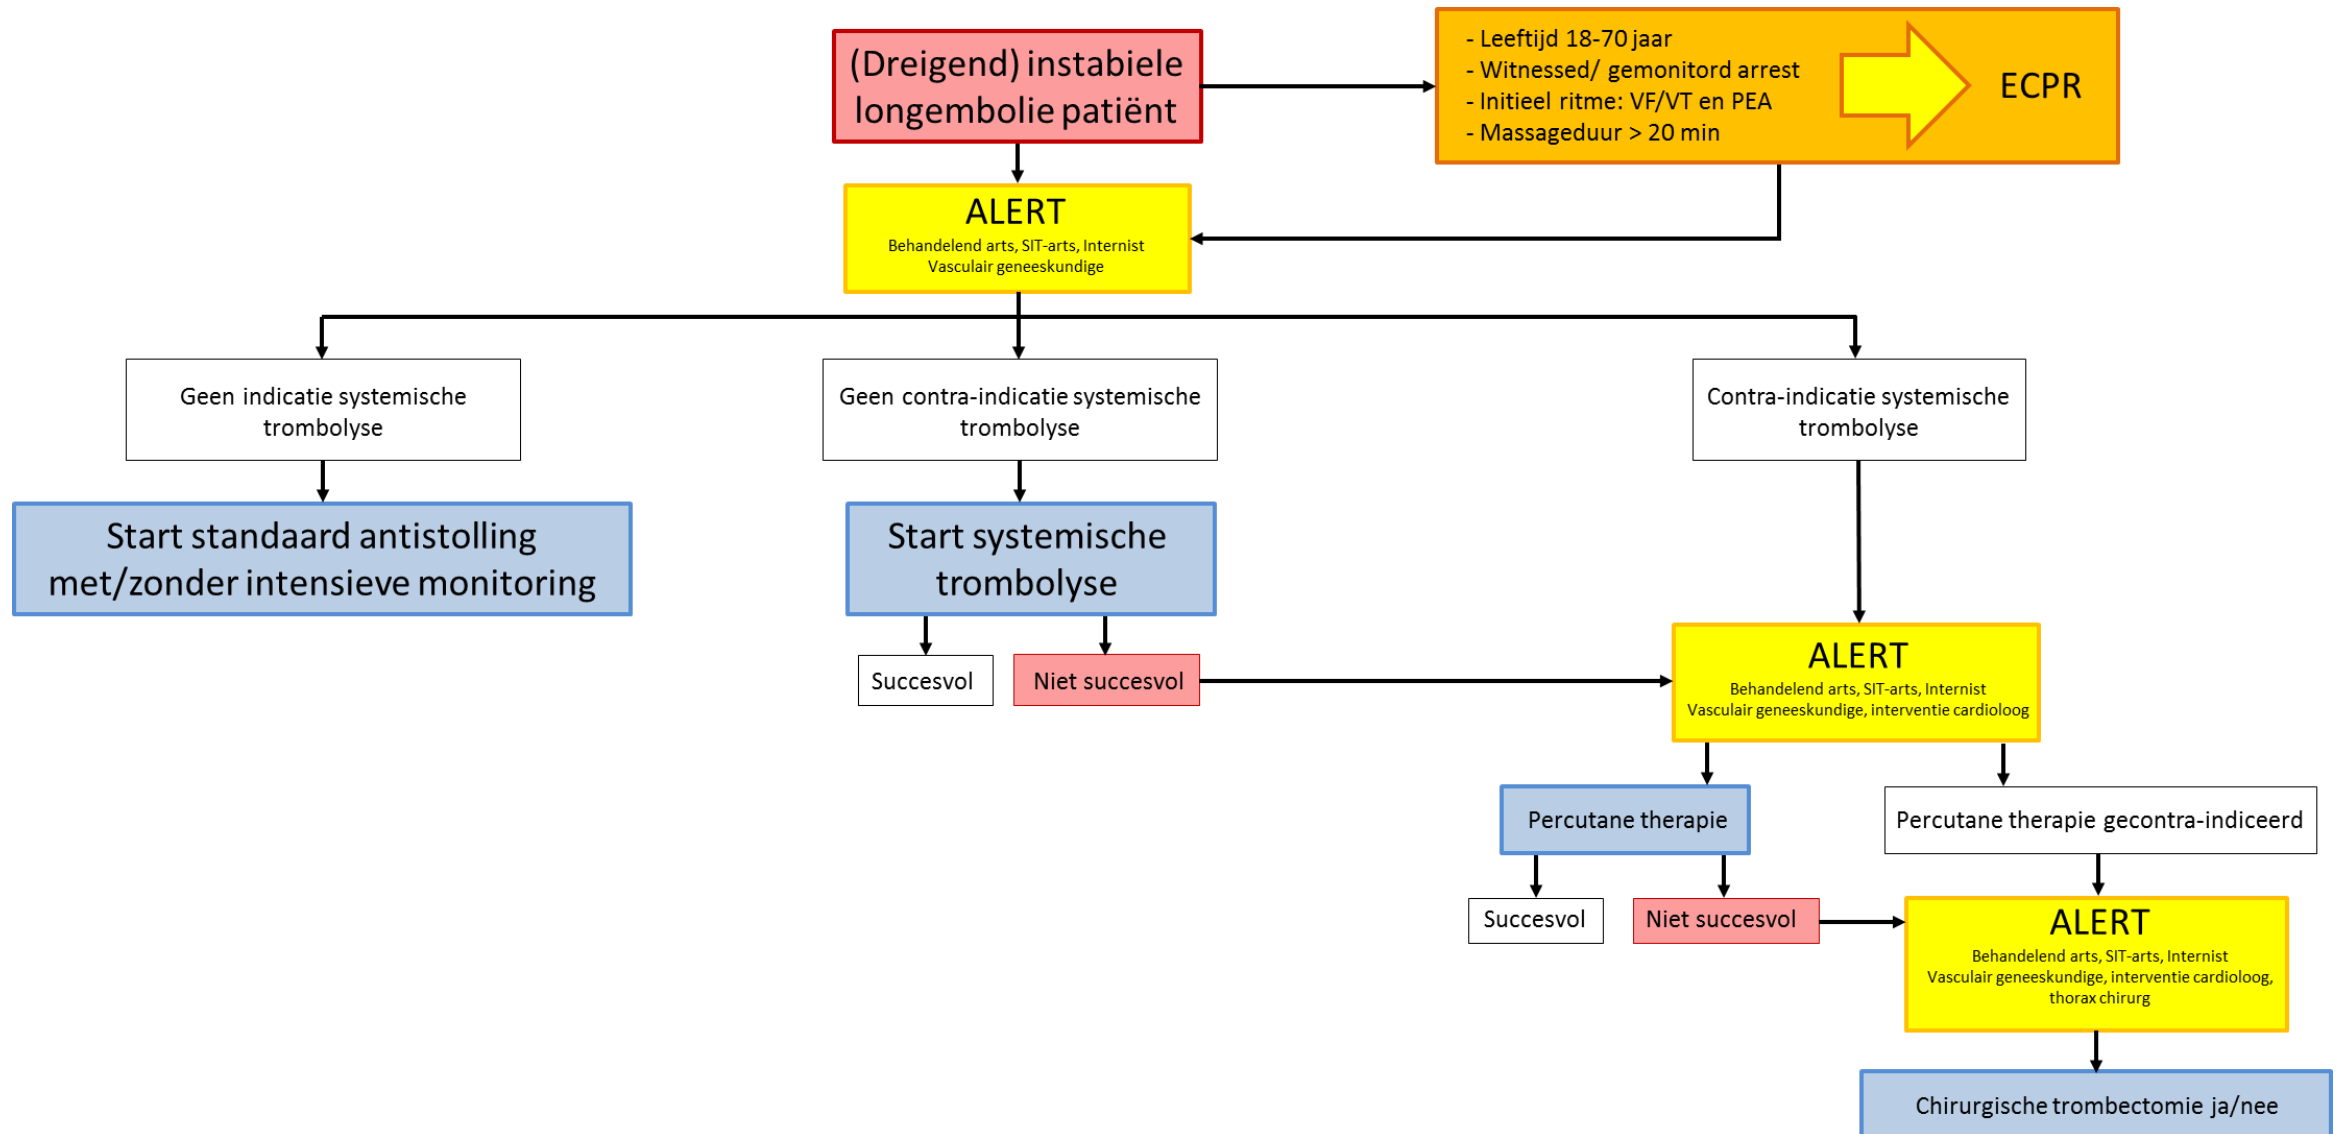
(Dreigend) instabiele longembolie patiënt

- Leeftijd 18-70 jaar
- Witnessed/ gemonitord arrest
- Initieel ritme: VF/VT en PEA
- Massageduur > 20 min

ECPR

ALERT
Behandelend arts, SIT-arts, Internist
Vasculair geneeskundige

Geen indicatie systemische trombolyse

Geen contra-indicatie systemische trombolyse

Contra-indicatie systemische trombolyse

Start standaard antistolling met/zonder intensieve monitoring

Start systemische trombolyse

Succesvol

Niet succesvol

ALERT
Behandelend arts, SIT-arts, Internist
Vasculair geneeskundige, interventie cardioloog

Percutane therapie

Percutane therapie gecontra-indiceerd

Succesvol

Niet succesvol

ALERT
Behandelend arts, SIT-arts, Internist
Vasculair geneeskundige, interventie cardioloog, thorax chirurg

Chirurgische trombectomie ja/nee